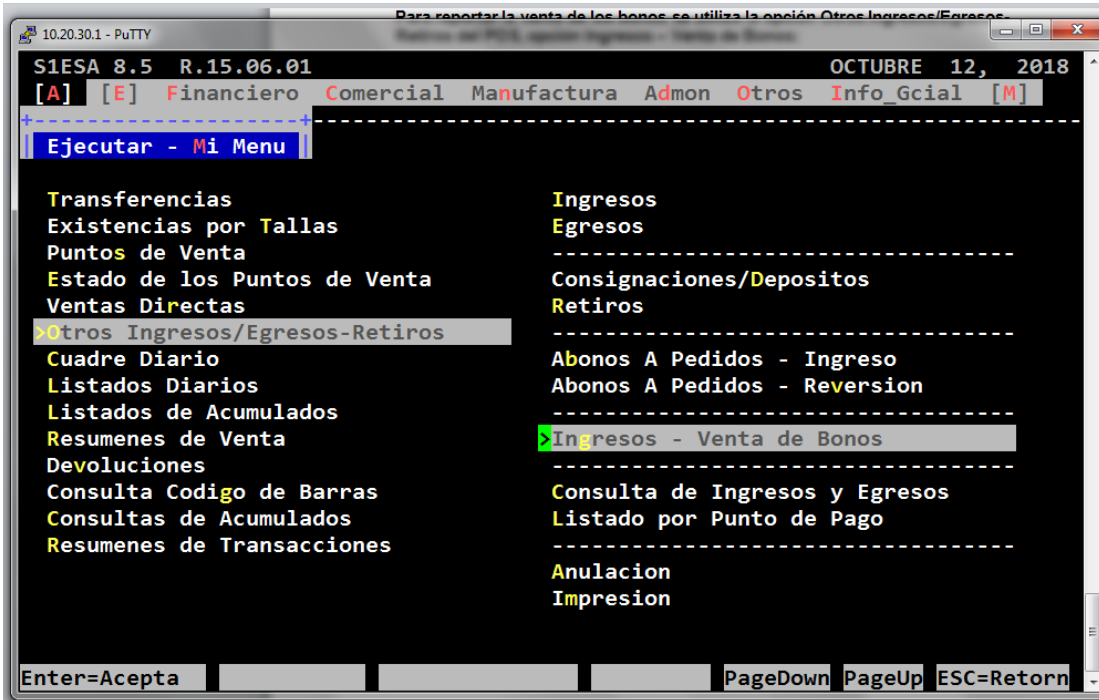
10.20.30.1 - PuTTY

Para reportar la venta de los bonos se utiliza la opción Otros Ingresos/Egresos-Retiros del POS, opción Ingresos – Venta de Bonos.

S1ESA 8.5 R.15.06.01 OCTUBRE 12, 2018

[A] [E] Financiero Comercial Manufactura Admon Otros Info_Gcial [M]

Ejecutar - Mi Menu

Transferencias
Existencias por Tallas
Puntos de Venta
Estado de los Puntos de Venta
Ventas Directas
>Otros Ingresos/Egresos-Retiros
Cuadre Diario
Listados Diarios
Listados de Acumulados
Resumenes de Venta
Devoluciones
Consulta Codigo de Barras
Consultas de Acumulados
Resumenes de Transacciones

Ingresos
Egresos
---------------------------------
Consignaciones/Depositos
Retiros
---------------------------------
Abonos A Pedidos - Ingreso
Abonos A Pedidos - Reversion
---------------------------------
>Ingresos - Venta de Bonos
---------------------------------
Consulta de Ingresos y Egresos
Listado por Punto de Pago
---------------------------------
Anulacion
Impresion

Enter=Acepta PageDown PageUp ESC=Retorn